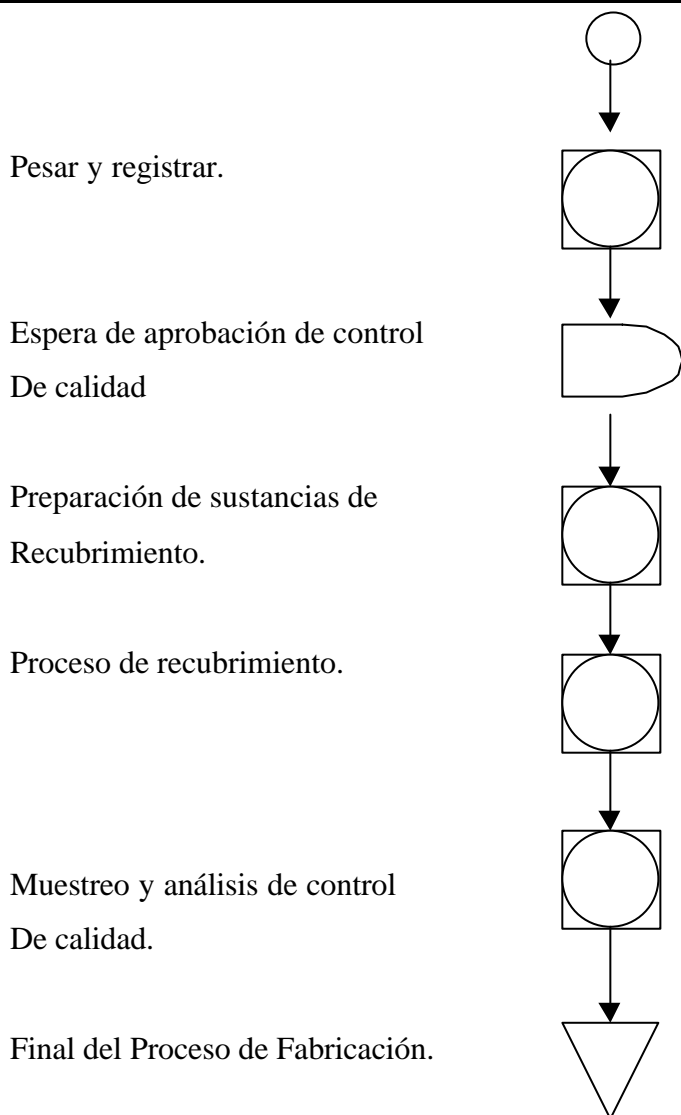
Pesar y registrar.

Espera de aprobación de control De calidad

Preparación de sustancias de Recubrimiento.

Proceso de recubrimiento.

Muestreo y análisis de control De calidad.

Final del Proceso de Fabricación.